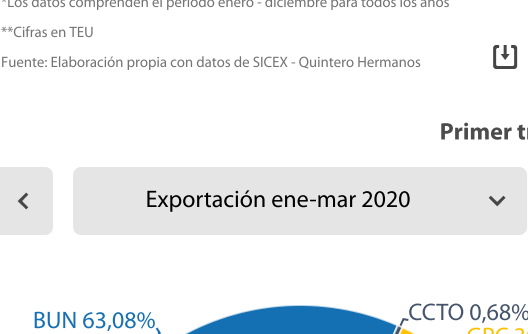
*Los datos comprenden el periodo enero - diciembre para todos los años

**Cifras en TEU

Fuente: Elaboración propia con datos de SICEX - Quintero Hermanos

Primer tr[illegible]

Exportación ene-mar 2020

BUN 63,08%

CCTO 0,68%

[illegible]